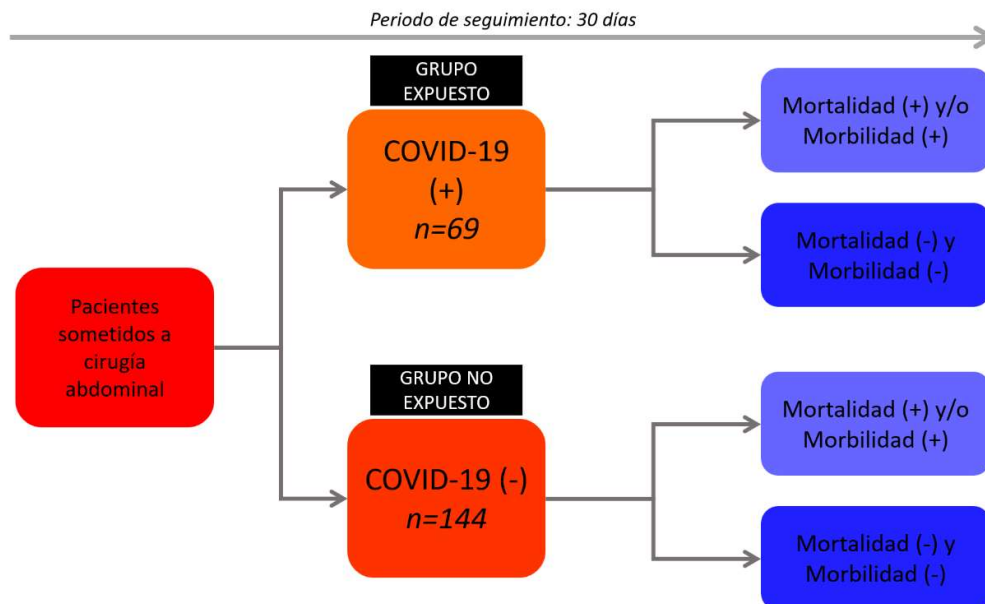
Periodo de seguimiento: 30 días

Pacientes sometidos a cirugía abdominal

GRUPO EXPUESTO

COVID-19 (+)
*n=69*

Mortalidad (+) y/o Morbilidad (+)

Mortalidad (-) y Morbilidad (-)

GRUPO NO EXPUESTO

COVID-19 (-)
*n=144*

Mortalidad (+) y/o Morbilidad (+)

Mortalidad (-) y Morbilidad (-)